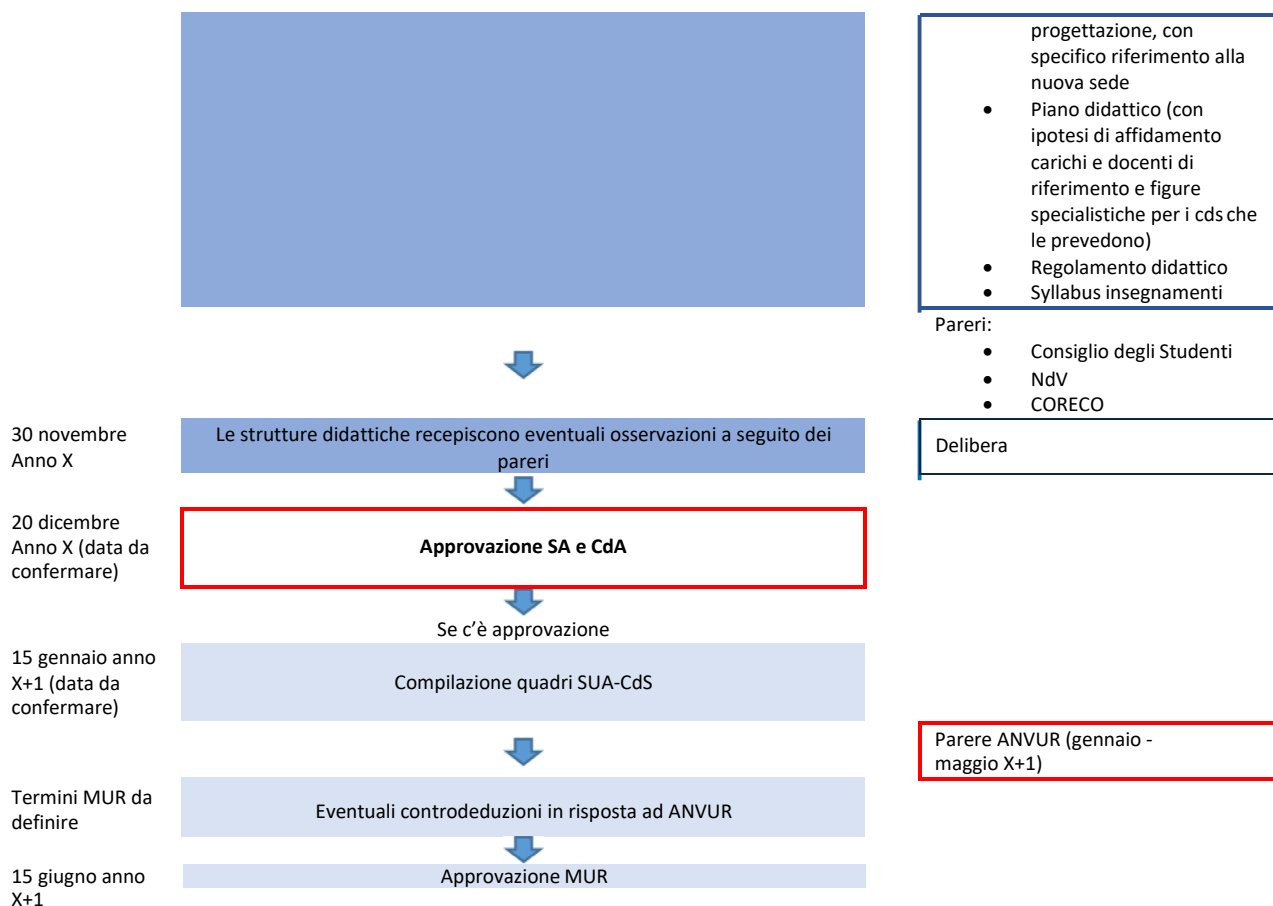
progettazione, con specifico riferimento alla nuova sede

- Piano didattico (con ipotesi di affidamento carichi e docenti di riferimento e figure specialistiche per i cds che le prevedono)
- Regolamento didattico
- Syllabus insegnamenti

Pareri:

- Consiglio degli Studenti
- NdV
- CORECO

30 novembre Anno X

Le strutture didattiche recepiscono eventuali osservazioni a seguito dei pareri

Delibera

20 dicembre Anno X (data da confermare)

**Approvazione SA e CdA**

Se c'è approvazione

15 gennaio anno X+1 (data da confermare)

Compilazione quadri SUA-CdS

Parere ANVUR (gennaio - maggio X+1)

Termini MUR da definire

Eventuali controdeduzioni in risposta ad ANVUR

15 giugno anno X+1

Approvazione MUR